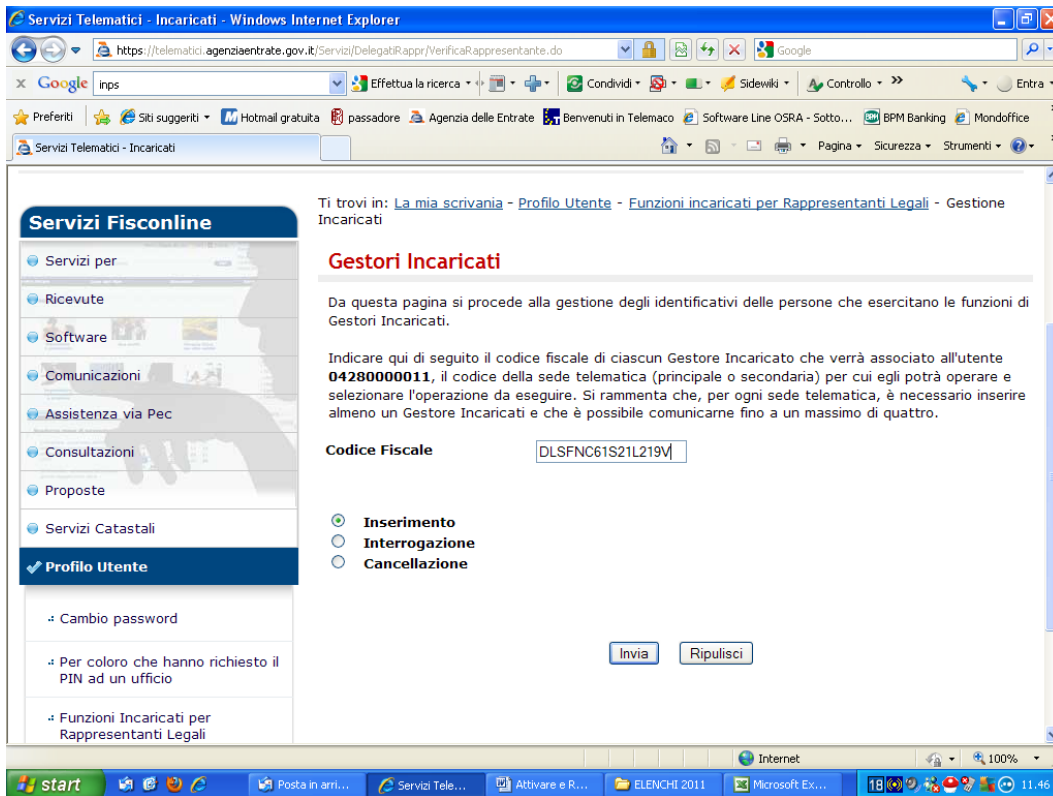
Servizi Telematici - Incaricati - Windows Internet Explorer

https://telematici.agenziaentrate.gov.it/Servizi/DelegatiRappr/VerificaRappresentante.do

Google

Google inps Effettua la ricerca Condividi Sidewiki Controllo Entra

Preferiti Siti suggeriti Hotmail gratuita passadore Agenzia delle Entrate Benvenuti in Telemaco Software Line OSRA - Sotto... BPM Banking Mondoffice

Servizi Telematici - Incaricati

Pagina Sicurezza Strumenti

Servizi Fisconline

Servizi per

Ricevute

Software

Comunicazioni

Assistenza via Pec

Consultazioni

Proposte

Servizi Catastali

Profilo Utente

Cambio password

Per coloro che hanno richiesto il PIN ad un ufficio

Funzioni Incaricati per Rappresentanti Legali

Ti trovi in: La mia scrivania - Profilo Utente - Funzioni incaricati per Rappresentanti Legali - Gestione Incaricati

Gestori Incaricati

Da questa pagina si procede alla gestione degli identificativi delle persone che esercitano le funzioni di Gestori Incaricati.

Indicare qui di seguito il codice fiscale di ciascun Gestore Incaricato che verrà associato all'utente 04280000011, il codice della sede telematica (principale o secondaria) per cui egli potrà operare e selezionare l'operazione da eseguire. Si rammenta che, per ogni sede telematica, è necessario inserire almeno un Gestore Incaricati e che è possibile comunicarne fino a un massimo di quattro.

Codice Fiscale DLSFNC61S21L219V

Inserimento
Interrogazione
Cancellazione

Invia Ripulisci

Internet 100%

start Posta in arri... Servizi Tele... Attivare e R... ELENCHI 2011 Microsoft Ex... 11.46